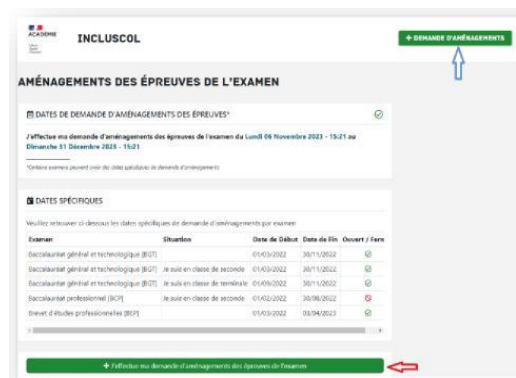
ACADÉMIE

INCLUSCOL

+ DEMANDE D'AMÉNAGEMENTS

AMÉNAGEMENTS DES ÉPREUVES DE L'EXAMEN

DATES DE DEMANDE D'AMÉNAGEMENTS DES ÉPREUVES*

J'effectue ma demande d'aménagements des épreuves de l'examen du Lundi 06 Novembre 2023 - 15:21 au Dimanche 31 Décembre 2023 - 15:21

*Certains examens peuvent avoir des dates spécifiques de demande d'aménagements

DATES SPÉCIFIQUES

Veuillez retrouver ci-dessous les dates spécifiques de demande d'aménagements par examen

| Examen | Situation | Date de Début | Date de Fin | Ouvert / Fermé |
|---|---|---|---|---|
| Baccalauréat général et technologique (BGT) | | 01/03/2022 | 30/11/2022 | |
| Baccalauréat général et technologique (BGT) | Je suis en classe de seconde | 01/03/2022 | 30/11/2022 | |
| Baccalauréat général et technologique (BGT) | Je suis en classe de terminale | 01/09/2022 | 30/11/2022 | |
| Baccalauréat professionnel (BCP) | Je suis en classe de seconde | 01/03/2022 | 30/08/2022 | |
| Brevet d'études professionnelles (BEP) | | 01/03/2022 | 03/04/2023 | |

+ J'effectue ma demande d'aménagements des épreuves de l'examen